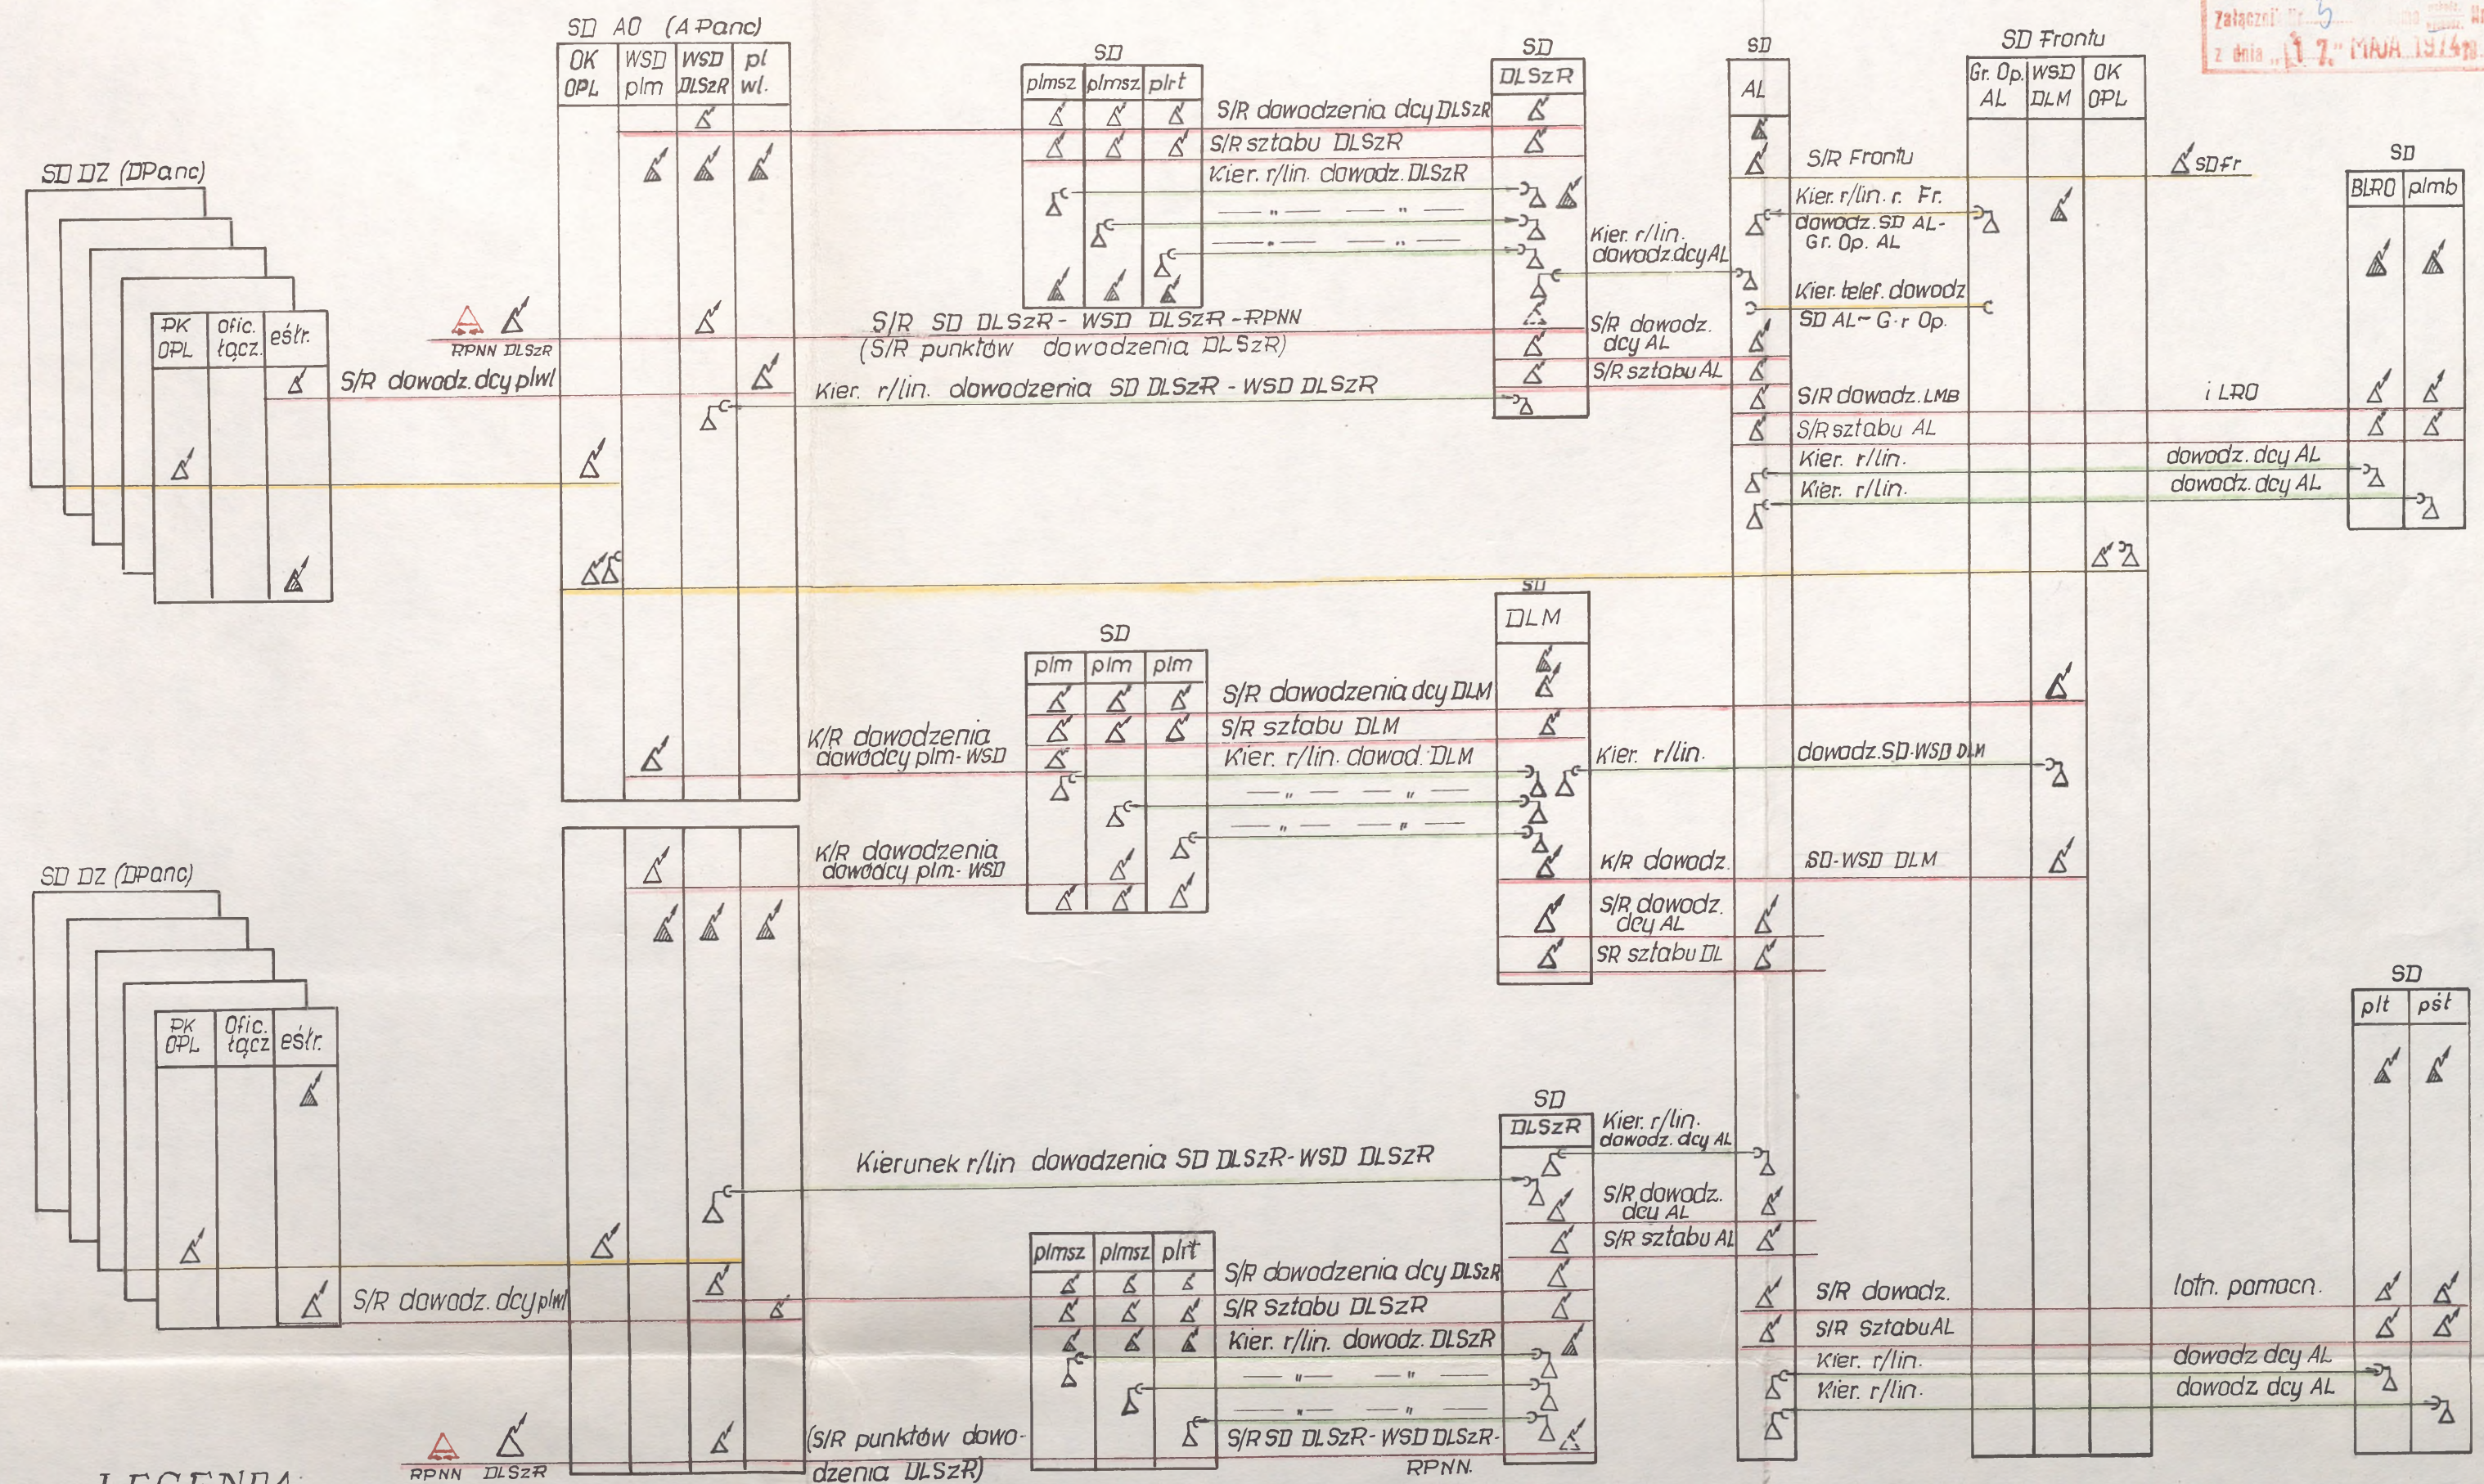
Załącznik Nr 5
z dnia 17 MAJA 1974 r.

SD AO (A Panc)

| OK OPL | WSD plm | WSD DLSzR | pl wl. |
|---|---|---|---|

SD

| plmsz | plmsz | plrt |
|---|---|---|

SD
DLSzR

SD
AL

SD Frontu

| Gr. Op. AL | WSD DLM | OK OPL |
|---|---|---|

S/R dowodzenia dcy DLSzR
S/R sztabu DLSzR
Kier. r/lin. dowodz. DLSzR
— " — — " —
— " — — " —

SD DZ (DPanc)

| PK OPL | Ofic. łącz. | eśtr. |
|---|---|---|

RPNN DLSzR

S/R SD DLSzR - WSD DLSzR - RPNN
(S/R punktów dowodzenia DLSzR)

S/R dowodz. dcy plwl

Kier. r/lin. dowodzenia SD DLSzR - WSD DLSzR

Kier. r/lin. dowodz. dcy AL

S/R dowodz. dcy AL
S/R sztabu AL

S/R Frontu
SD Fr

Kier. r/lin. r. Fr.
dowodz. SD AL - Gr. Op. AL

Kier. telef. dowodz SD AL - G-r Op.

SD

| BLRO | plmb |
|---|---|

S/R dowodz. LMB
i LRO
S/R sztabu AL
Kier. r/lin.
dowodz. dcy AL
Kier. r/lin.
dowodz. dcy AL

SD

| plm | plm | plm |
|---|---|---|

SD
DLM

S/R dowodzenia dcy DLM
S/R sztabu DLM
Kier. r/lin. dowod. DLM
— " — — " —
— " — — " —

K/R dowodzenia dowodcy plm - WSD

Kier. r/lin.
dowodz. SD-WSD DLM

K/R dowodzenia dowodcy plm - WSD

K/R dowodz.
SD-WSD DLM

S/R dowodz. dcy AL
SR sztabu DL

SD DZ (DPanc)

| PK OPL | Ofic. łącz | eśtr. |
|---|---|---|

SD

| plt | pśt |
|---|---|

SD
DLSzR

Kier. r/lin. dowodz. dcy AL

Kierunek r/lin dowodzenia SD DLSzR - WSD DLSzR

S/R dowodz. dcy AL
S/R sztabu AL

SD

| plmsz | plmsz | plrt |
|---|---|---|

S/R dowodzenia dcy DLSzR
S/R sztabu DLSzR
Kier. r/lin. dowodz. DLSzR
— " — — " —
— " — — " —

S/R dowodz. dcy plwl

S/R dowodz.
lotn. pomocn.
S/R sztabu AL
Kier. r/lin.
dowodz dcy AL
Kier. r/lin.
dowodz dcy AL

RPNN DLSzR

(S/R punktów dowodzenia DLSzR)

S/R SD DLSzR - WSD DLSzR - RPNN.

LEGENDA: